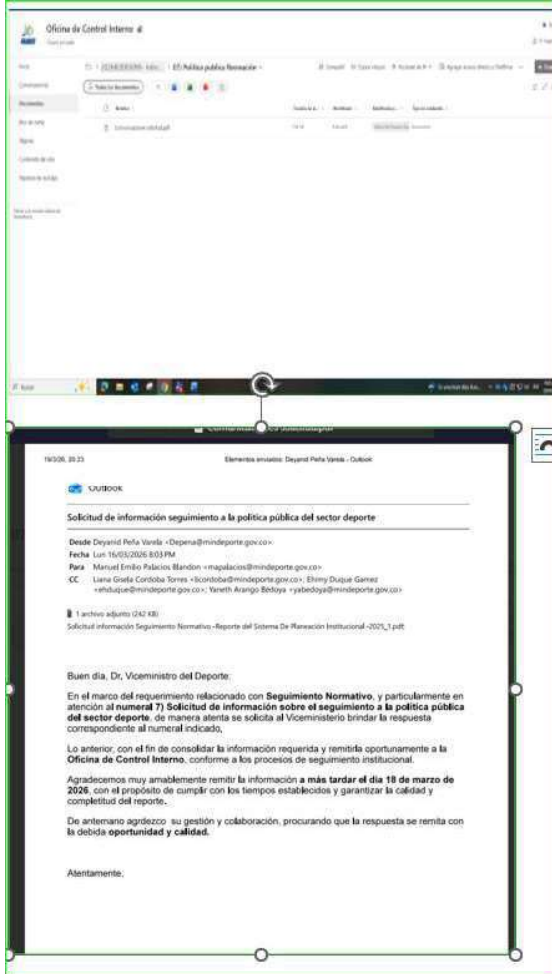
Oficina de Control Interno

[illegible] > 07. Política pública Recreación

Documentos

Solicitud de información seguimiento a la política pública del sector deporte

Desde Deyanid Peña Varela <Depena@mindeporte.gov.co>
Fecha Lun 16/03/2026 8:03 PM
Para Manuel Emilio Palacios Blandon <mapalacios@mindeporte.gov.co>
CC Liana Gisela Cordoba Torres <lcordoba@mindeporte.gov.co>; Ehimy Duque Gamez <ehduque@mindeporte.gov.co>; Yaneth Arango Bedoya <yabedoya@mindeporte.gov.co>

1 archivo adjunto (242 KB)
Solicitud información Seguimiento Normativo -Reporte del Sistema De Planeación Institucional -2025_1.pdf

Buen día, Dr. Viceministro del Deporte:

En el marco del requerimiento relacionado con Seguimiento Normativo, y particularmente en atención al numeral 7) Solicitud de información sobre el seguimiento a la política pública del sector deporte, de manera atenta se solicita al Viceministerio brindar la respuesta correspondiente al numeral indicado,

Lo anterior, con el fin de consolidar la información requerida y remitirla oportunamente a la Oficina de Control Interno, conforme a los procesos de seguimiento institucional.

Agradecemos muy amablemente remitir la información a más tardar el día 18 de marzo de 2026, con el propósito de cumplir con los tiempos establecidos y garantizar la calidad y completitud del reporte.

De antemano agradezco su gestión y colaboración, procurando que la respuesta se remita con la debida oportunidad y calidad.

Atentamente,